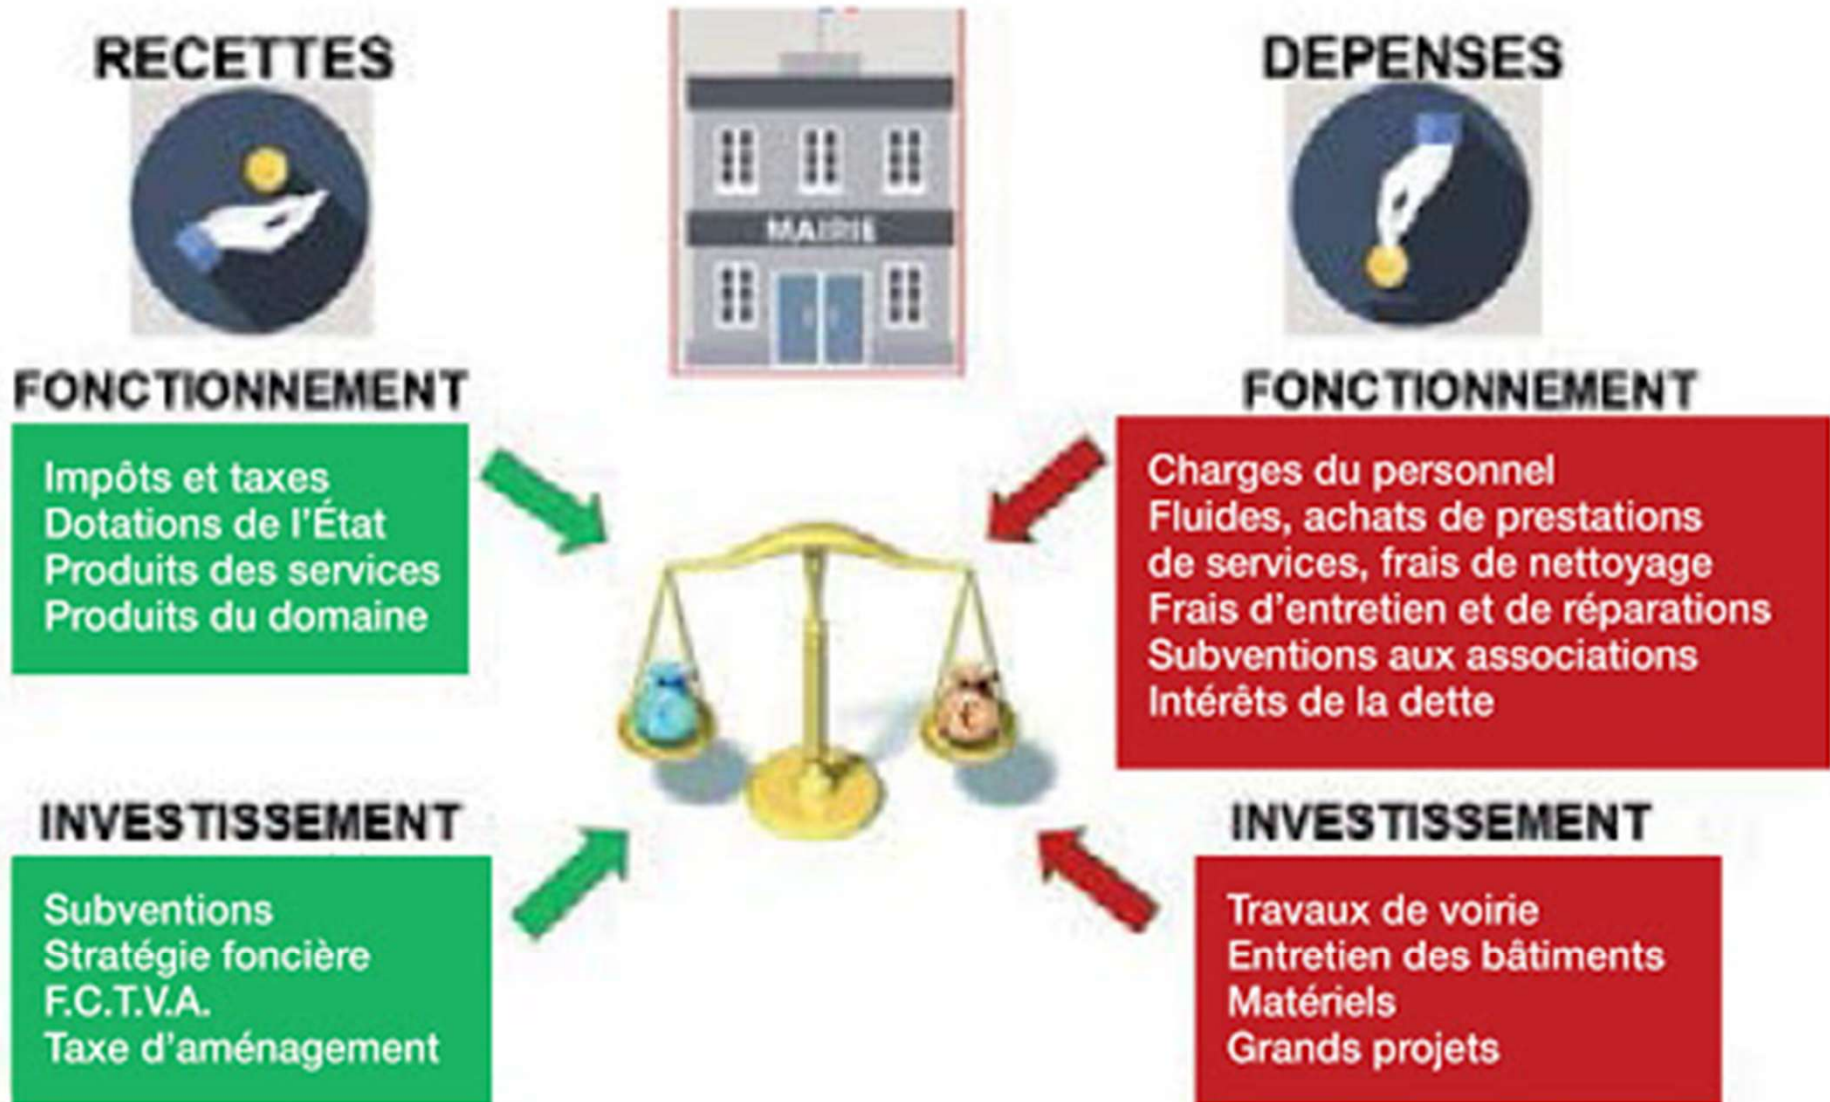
RECETTES

MAIRIE

DEPENSES

FONCTIONNEMENT

Impôts et taxes
Dotations de l'État
Produits des services
Produits du domaine

FONCTIONNEMENT

Charges du personnel
Fluides, achats de prestations de services, frais de nettoyage
Frais d'entretien et de réparations
Subventions aux associations
Intérêts de la dette

INVESTISSEMENT

Subventions
Stratégie foncière
F.C.T.V.A.
Taxe d'aménagement

INVESTISSEMENT

Travaux de voirie
Entretien des bâtiments
Matériels
Grands projets